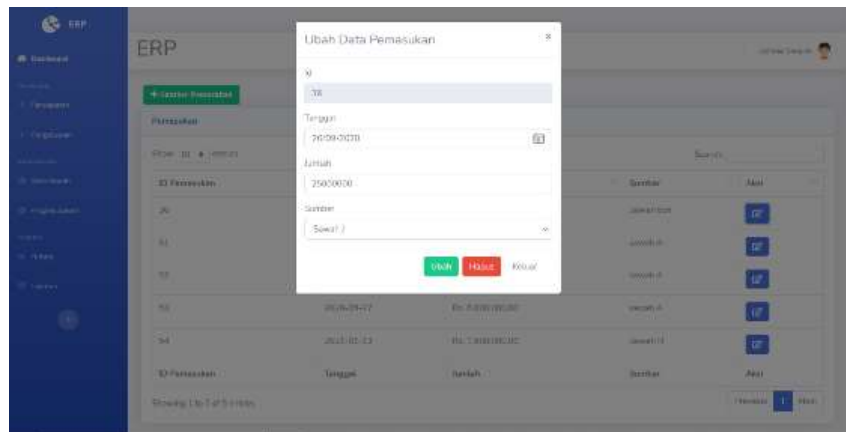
ERP
Dashboard
Pemasukan
Pengeluaran
ERP
+ Tambah Pemasukan
Pemasukan
Show 10 entries
Search:
ID Pemasukan
Sumber
Aksi
36
51
53
52
2020-09-07
Rp. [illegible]
54
2021-01-13
Rp. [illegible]
ID Pemasukan
Tanggal
Jumlah
Sumber
Aksi
Showing 1 to 5 of 5 entries
Previous
1
Next

Ubah Data Pemasukan
×
Id
36
Tanggal
20/09/2020
Jumlah
25000000
Sumber
Sewa? )
Ubah
Hapus
Keluar